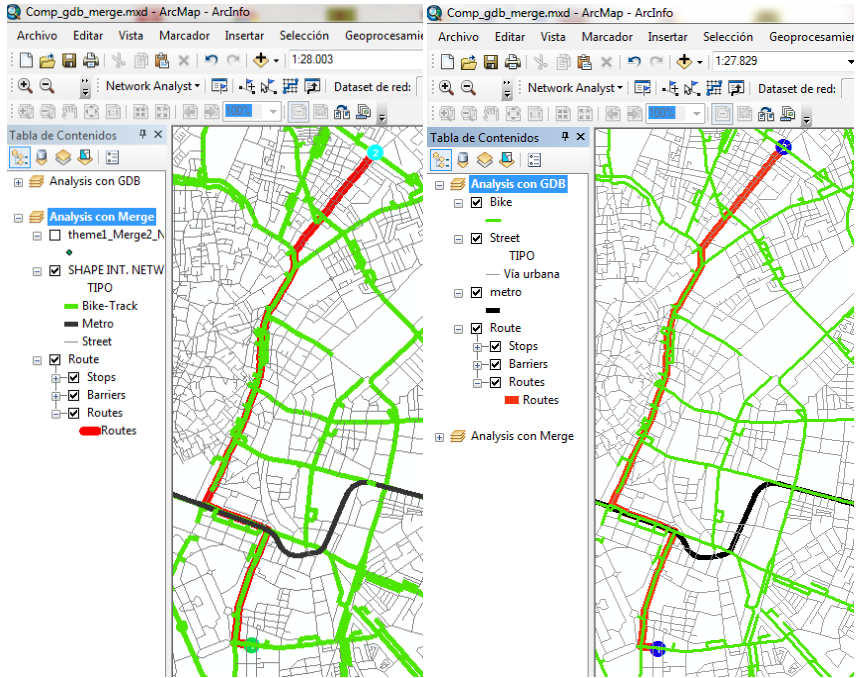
Comp_gdb_merge.mxd - ArcMap - ArcInfo

Archivo Editar Vista Marcador Insertar Selección Geoprocesamie

1:28.003

Network Analyst ▾ Dataset de red:

100%

Tabla de Contenidos

Analysis con GDB

Analysis con Merge

theme1_Merge2_N

SHAPE INT. NETW

TIPO

Bike-Track

Metro

Street

Route

Stops

Barriers

Routes

Routes

Comp_gdb_merge.mxd - ArcMap - ArcInfo

Archivo Editar Vista Marcador Insertar Selección Geoprocesamien

1:27.829

Network Analyst ▾ Dataset de red:

100%

Tabla de Contenidos

Analysis con GDB

Bike

Street

TIPO

Vía urbana

metro

Route

Stops

Barriers

Routes

Routes

Analysis con Merge